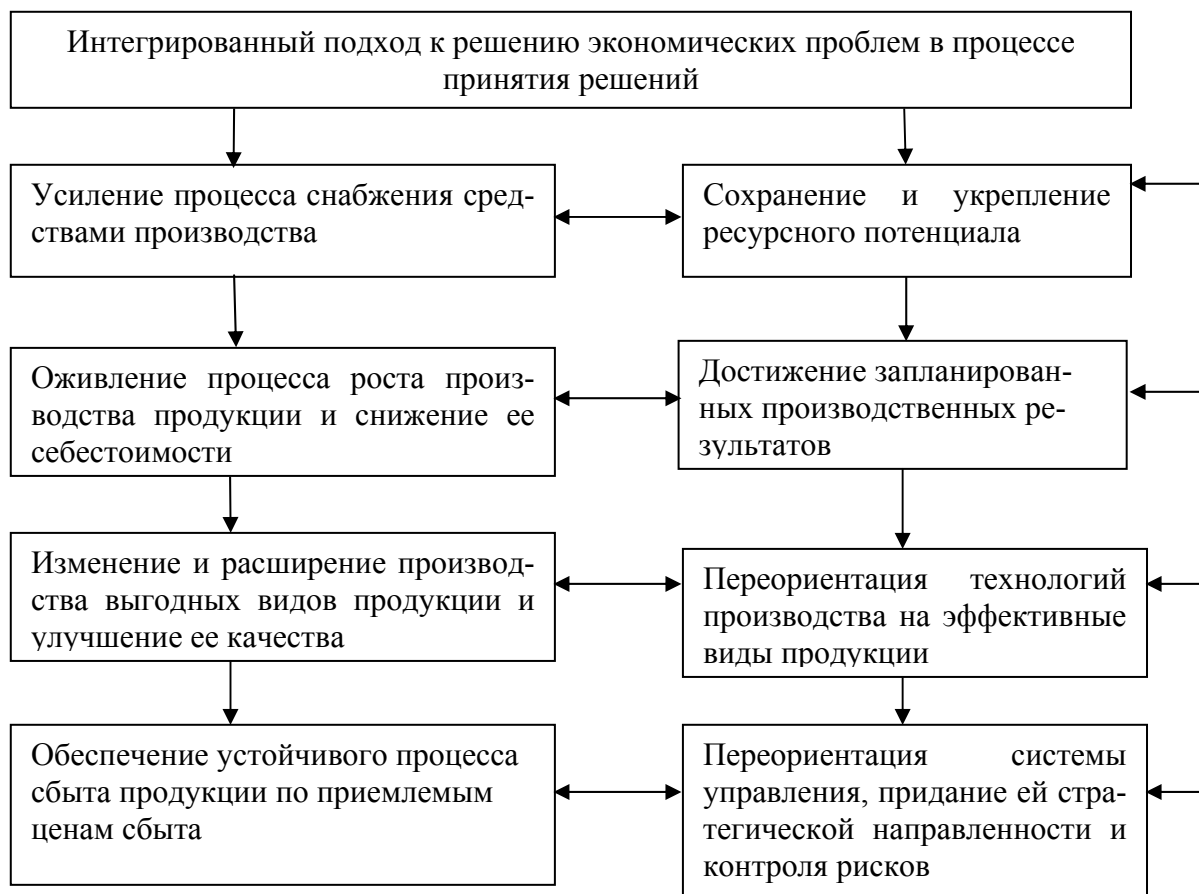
Интегрированный подход к решению экономических проблем в процессе принятия решений

Усиление процесса снабжения средствами производства

Сохранение и укрепление ресурсного потенциала

Оживление процесса роста производства продукции и снижение ее себестоимости

Достижение запланированных производственных результатов

Изменение и расширение производства выгодных видов продукции и улучшение ее качества

Переориентация технологий производства на эффективные виды продукции

Обеспечение устойчивого процесса сбыта продукции по приемлемым ценам сбыта

Переориентация системы управления, придание ей стратегической направленности и контроля рисков